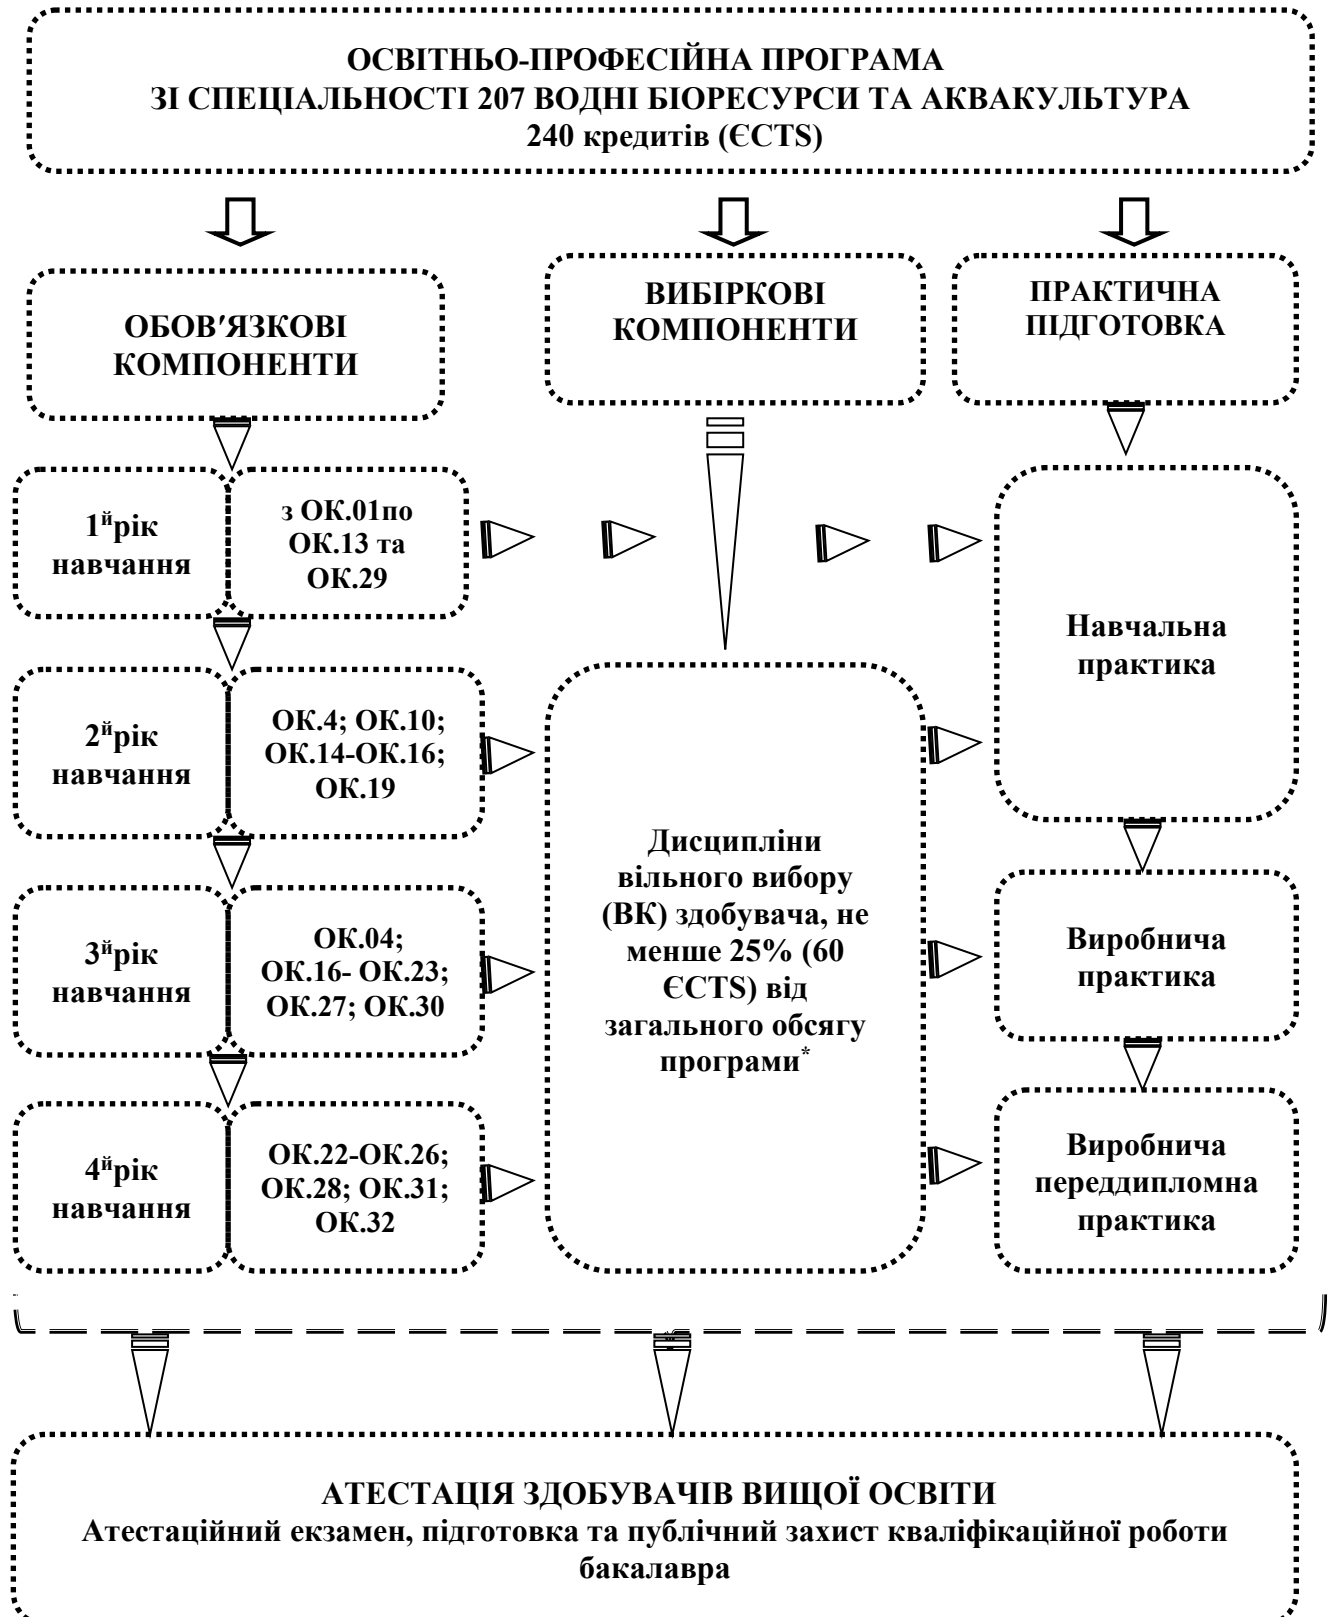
ОСВІТНЬО-ПРОФЕСІЙНА ПРОГРАМА
ЗІ СПЕЦІАЛЬНОСТІ 207 ВОДНІ БІОРЕСУРСИ ТА АКВАКУЛЬТУРА
240 кредитів (ЄCTS)

ОБОВ′ЯЗКОВІ КОМПОНЕНТИ

ВИБІРКОВІ КОМПОНЕНТИ

ПРАКТИЧНА ПІДГОТОВКА

1$^{й}$рік навчання

з ОК.01по ОК.13 та ОК.29

2$^{й}$рік навчання

ОК.4; ОК.10; ОК.14-ОК.16; ОК.19

3$^{й}$рік навчання

ОК.04; ОК.16- ОК.23; ОК.27; ОК.30

4$^{й}$рік навчання

ОК.22-ОК.26; ОК.28; ОК.31; ОК.32

Дисципліни вільного вибору (ВК) здобувача, не менше 25% (60 ЄCTS) від загального обсягу програми$^{*}$

Навчальна практика

Виробнича практика

Виробнича переддипломна практика

АТЕСТАЦІЯ ЗДОБУВАЧІВ ВИЩОЇ ОСВІТИ
Атестаційний екзамен, підготовка та публічний захист кваліфікаційної роботи бакалавра